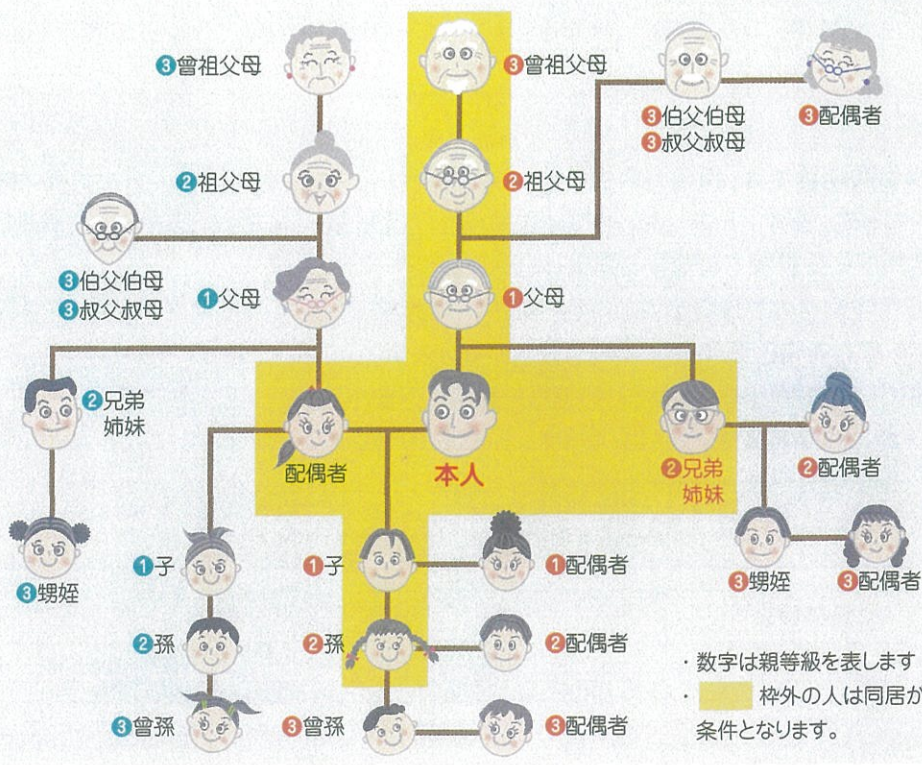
❸曾祖父母

❸曾祖父母

❸伯父伯母
❸叔父叔母

❸配偶者

❷祖父母

❷祖父母

❸伯父伯母
❸叔父叔母

❶父母

❶父母

❷兄弟姉妹

配偶者

本人

❷兄弟姉妹

❷配偶者

❸甥姪

❶子

❶子

❶配偶者

❸甥姪

❸配偶者

❷孫

❷孫

❷配偶者

❸曾孫

❸曾孫

❸配偶者

・数字は親等級を表します
・ 枠外の人は同居が
条件となります。